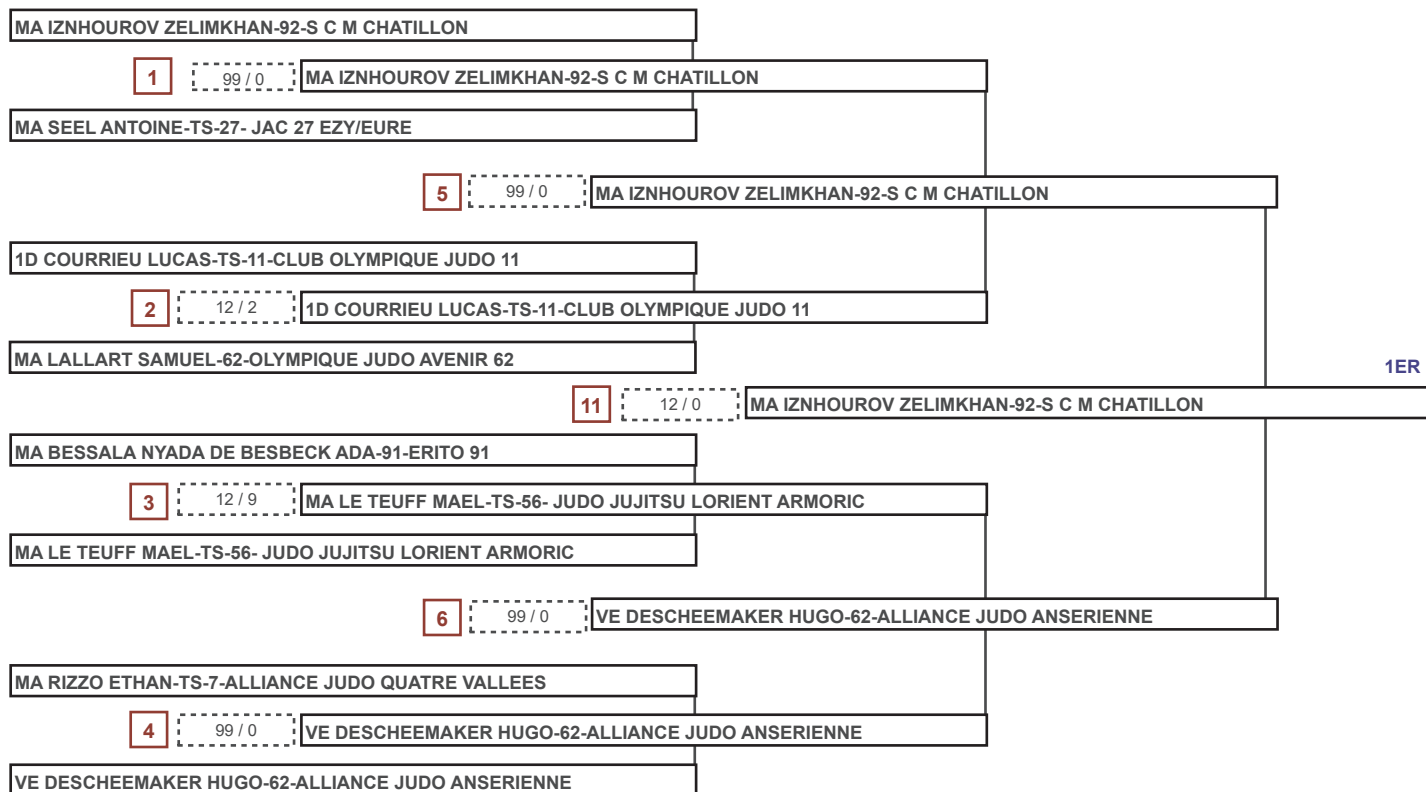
MA IZNHOUROV ZELIMKHAN-92-S C M CHATILLON

1 99 / 0 MA IZNHOUROV ZELIMKHAN-92-S C M CHATILLON

MA SEEL ANTOINE-TS-27- JAC 27 EZY/EURE

5 99 / 0 MA IZNHOUROV ZELIMKHAN-92-S C M CHATILLON

1D COURRIEU LUCAS-TS-11-CLUB OLYMPIQUE JUDO 11

2 12 / 2 1D COURRIEU LUCAS-TS-11-CLUB OLYMPIQUE JUDO 11

MA LALLART SAMUEL-62-OLYMPIQUE JUDO AVENIR 62

1ER

11 12 / 0 MA IZNHOUROV ZELIMKHAN-92-S C M CHATILLON

MA BESSALA NYADA DE BESBECK ADA-91-ERITO 91

3 12 / 9 MA LE TEUFF MAEL-TS-56- JUDO JUJITSU LORIENT ARMORIC

MA LE TEUFF MAEL-TS-56- JUDO JUJITSU LORIENT ARMORIC

6 99 / 0 VE DESCHEEMAKER HUGO-62-ALLIANCE JUDO ANSERIENNE

MA RIZZO ETHAN-TS-7-ALLIANCE JUDO QUATRE VALLEES

4 99 / 0 VE DESCHEEMAKER HUGO-62-ALLIANCE JUDO ANSERIENNE

VE DESCHEEMAKER HUGO-62-ALLIANCE JUDO ANSERIENNE